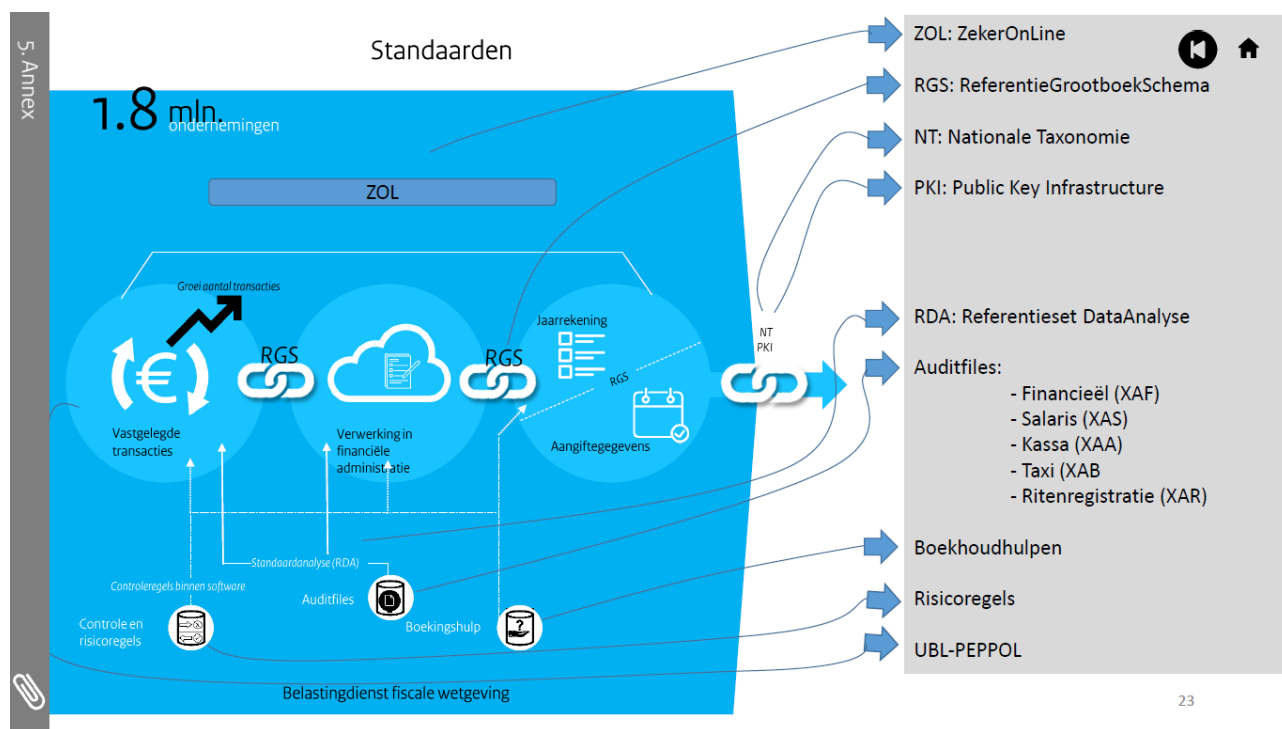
5. Annex

Standaarden

1.8 mln. ondernemingen

ZOL

Groei aantal transacties

RGS

RGS

Jaarrekening

RGS

NT
PKI

Vastgelegde transacties

Verwerking in financiële administratie

Aangiftegegevens

Standaardanalyse (RDA)

Controleregels binnen software

Auditfiles

Controle en risicoregels

Boekingshulp

Belastingdienst fiscale wetgeving

ZOL: ZekerOnLine

RGS: ReferentieGrootboekSchema

NT: Nationale Taxonomie

PKI: Public Key Infrastructure

RDA: Referentieset DataAnalyse

Auditfiles:
- Financieël (XAF)
- Salaris (XAS)
- Kassa (XAA)
- Taxi (XAB
- Ritenregistratie (XAR)

Boekhoudhulpen

Risicoregels

UBL-PEPPOL

23